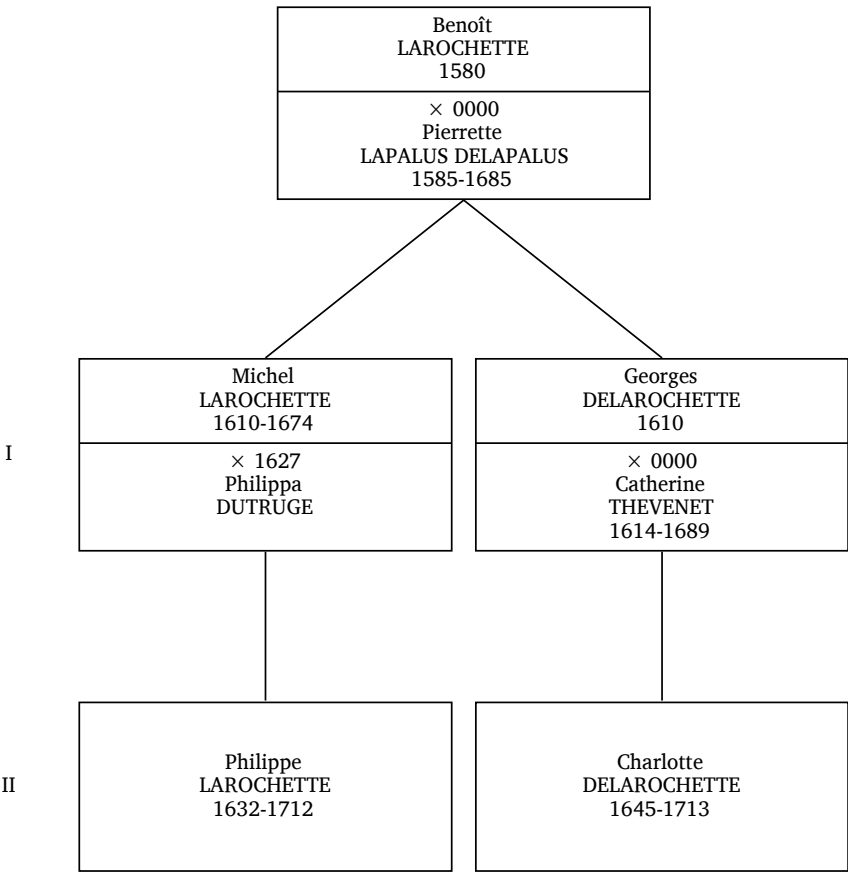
Benoît
LAROCHETTE
1580

× 0000
Pierrette
LAPALUS DELAPALUS
1585-1685

I

Michel
LAROCHETTE
1610-1674

× 1627
Philippa
DUTRUGE

Georges
DELAROCHETTE
1610

× 0000
Catherine
THEVENET
1614-1689

II

Philippe
LAROCHETTE
1632-1712

Charlotte
DELAROCHETTE
1645-1713